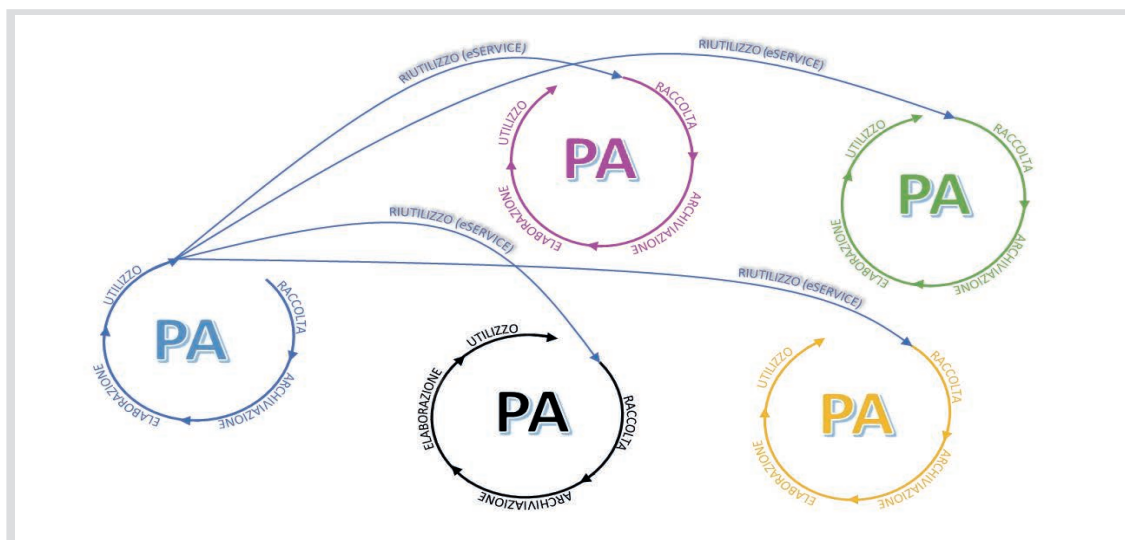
RIUTILIZZO (eSERVICE)

RIUTILIZZO (eSERVICE)

UTILIZZO
PA
RACCOLTA
ARCHIVIAZIONE
ELABORAZIONE

UTILIZZO
PA
RACCOLTA
ARCHIVIAZIONE
ELABORAZIONE

RIUTILIZZO (eSERVICE)

RIUTILIZZO (eSERVICE)

UTILIZZO
PA
RACCOLTA
ARCHIVIAZIONE
ELABORAZIONE

UTILIZZO
PA
RACCOLTA
ARCHIVIAZIONE
ELABORAZIONE

UTILIZZO
PA
RACCOLTA
ARCHIVIAZIONE
ELABORAZIONE